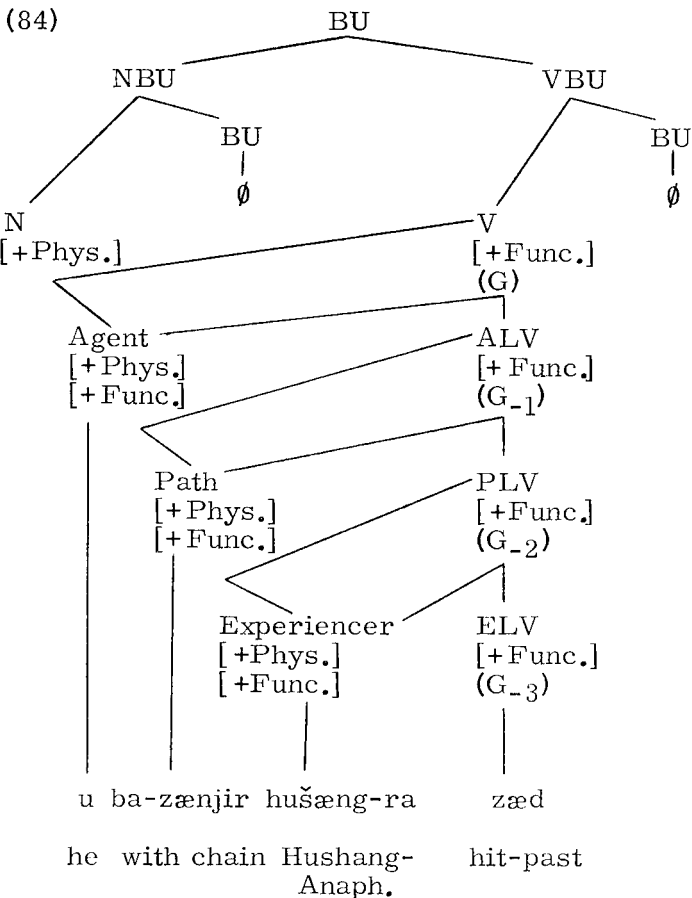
(84)

BU

NBU

VBU

BU

BU

$\emptyset$

$\emptyset$

N
[+Phys.]

V
[+Func.]
(G)

Agent
[+Phys.]
[+Func.]

ALV
[+Func.]
($G_{-1}$)

Path
[+Phys.]
[+Func.]

PLV
[+Func.]
($G_{-2}$)

Experiencer
[+Phys.]
[+Func.]

ELV
[+Func.]
($G_{-3}$)

u ba-zænjir hušæng-ra zæd

he with chain Hushang-Anaph. hit-past